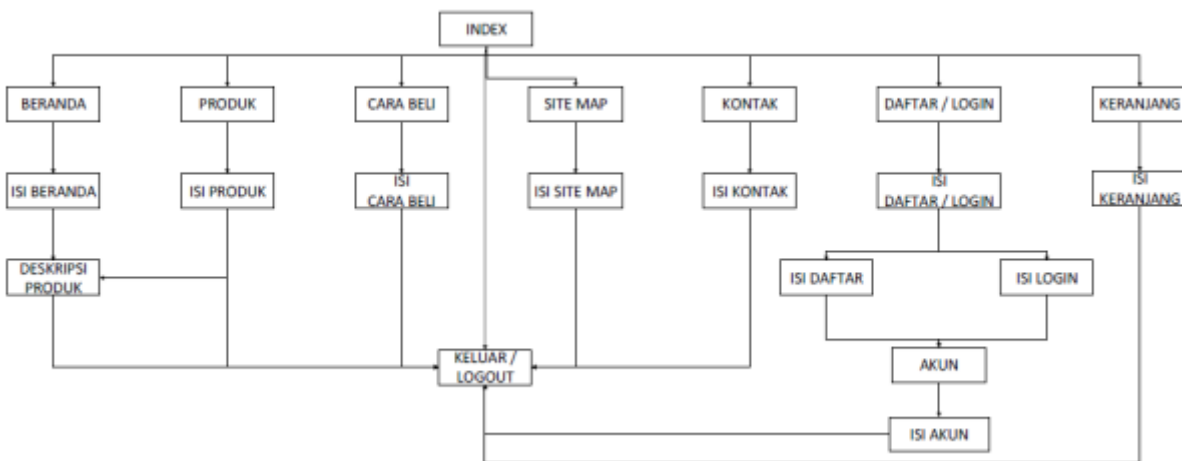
INDEX

BERANDA

PRODUK

CARA BELI

SITE MAP

KONTAK

DAFTAR / LOGIN

KERANJANG

ISI BERANDA

ISI PRODUK

ISI CARA BELI

ISI SITE MAP

ISI KONTAK

ISI DAFTAR / LOGIN

ISI KERANJANG

DESKRIPSI PRODUK

ISI DAFTAR

ISI LOGIN

KELUAR / LOGOUT

AKUN

ISI AKUN